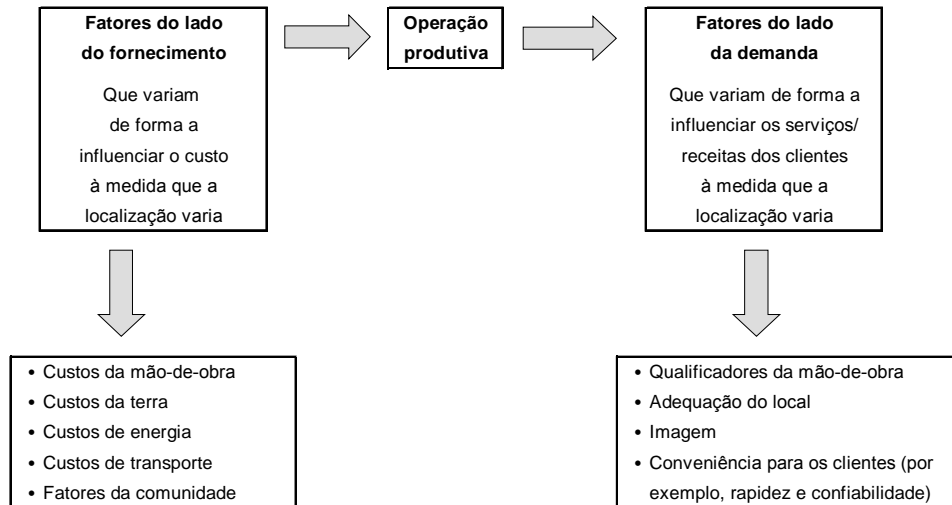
Fatores do lado do fornecimento

Que variam de forma a influenciar o custo à medida que a localização varia

Operação produtiva

Fatores do lado da demanda

Que variam de forma a influenciar os serviços/ receitas dos clientes à medida que a localização varia

• Custos da mão-de-obra
• Custos da terra
• Custos de energia
• Custos de transporte
• Fatores da comunidade

• Qualificadores da mão-de-obra
• Adequação do local
• Imagem
• Conveniência para os clientes (por exemplo, rapidez e confiabilidade)